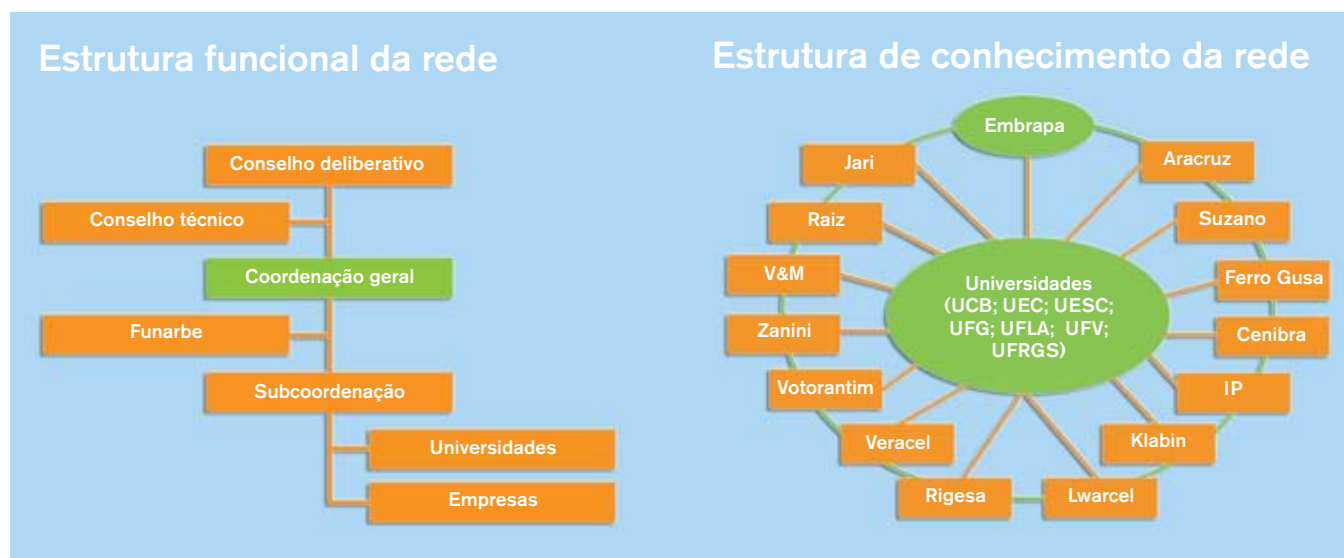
Estrutura funcional da rede

Conselho deliberativo

Conselho técnico

Coordenação geral

Funarbe

Subcoordenação

Universidades

Empresas

Estrutura de conhecimento da rede

Embrapa

Jari

Aracruz

Raiz

Suzano

V&M

Ferro Gusa

Zanini

Cenibra

Votorantim

IP

Veracel

Klabin

Rigesa

Lwarcel

Universidades (UCB; UEC; UESC; UFG; UFLA; UFV; UFRGS)